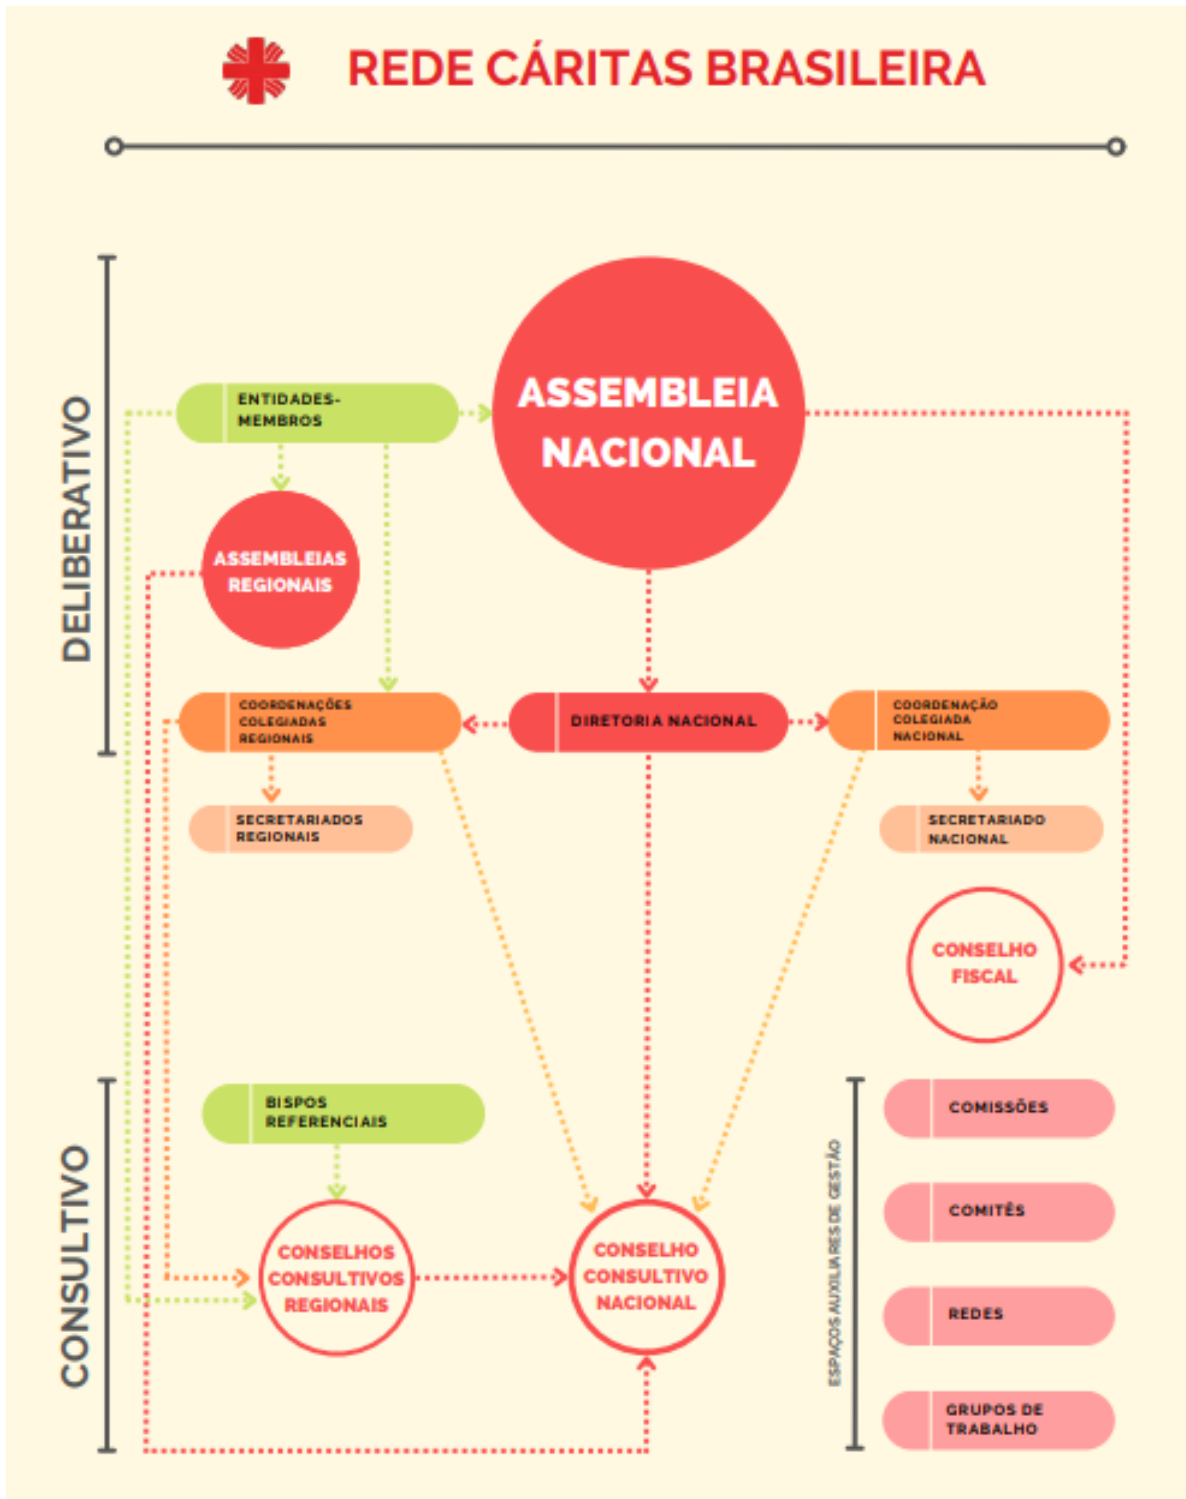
REDE CÁRITAS BRASILEIRA

DELIBERATIVO

ENTIDADES-MEMBROS

ASSEMBLEIA NACIONAL

ASSEMBLEIAS REGIONAIS

COORDENAÇÕES COLEGIADAS REGIONAIS

DIRETORIA NACIONAL

COORDENAÇÃO COLEGIADA NACIONAL

SECRETARIADOS REGIONAIS

SECRETARIADO NACIONAL

CONSELHO FISCAL

CONSULTIVO

BISPOS REFERENCIAIS

CONSELHOS CONSULTIVOS REGIONAIS

CONSELHO CONSULTIVO NACIONAL

ESPAÇOS AUXILIARES DE GESTÃO

COMISSÕES

COMITÊS

REDES

GRUPOS DE TRABALHO